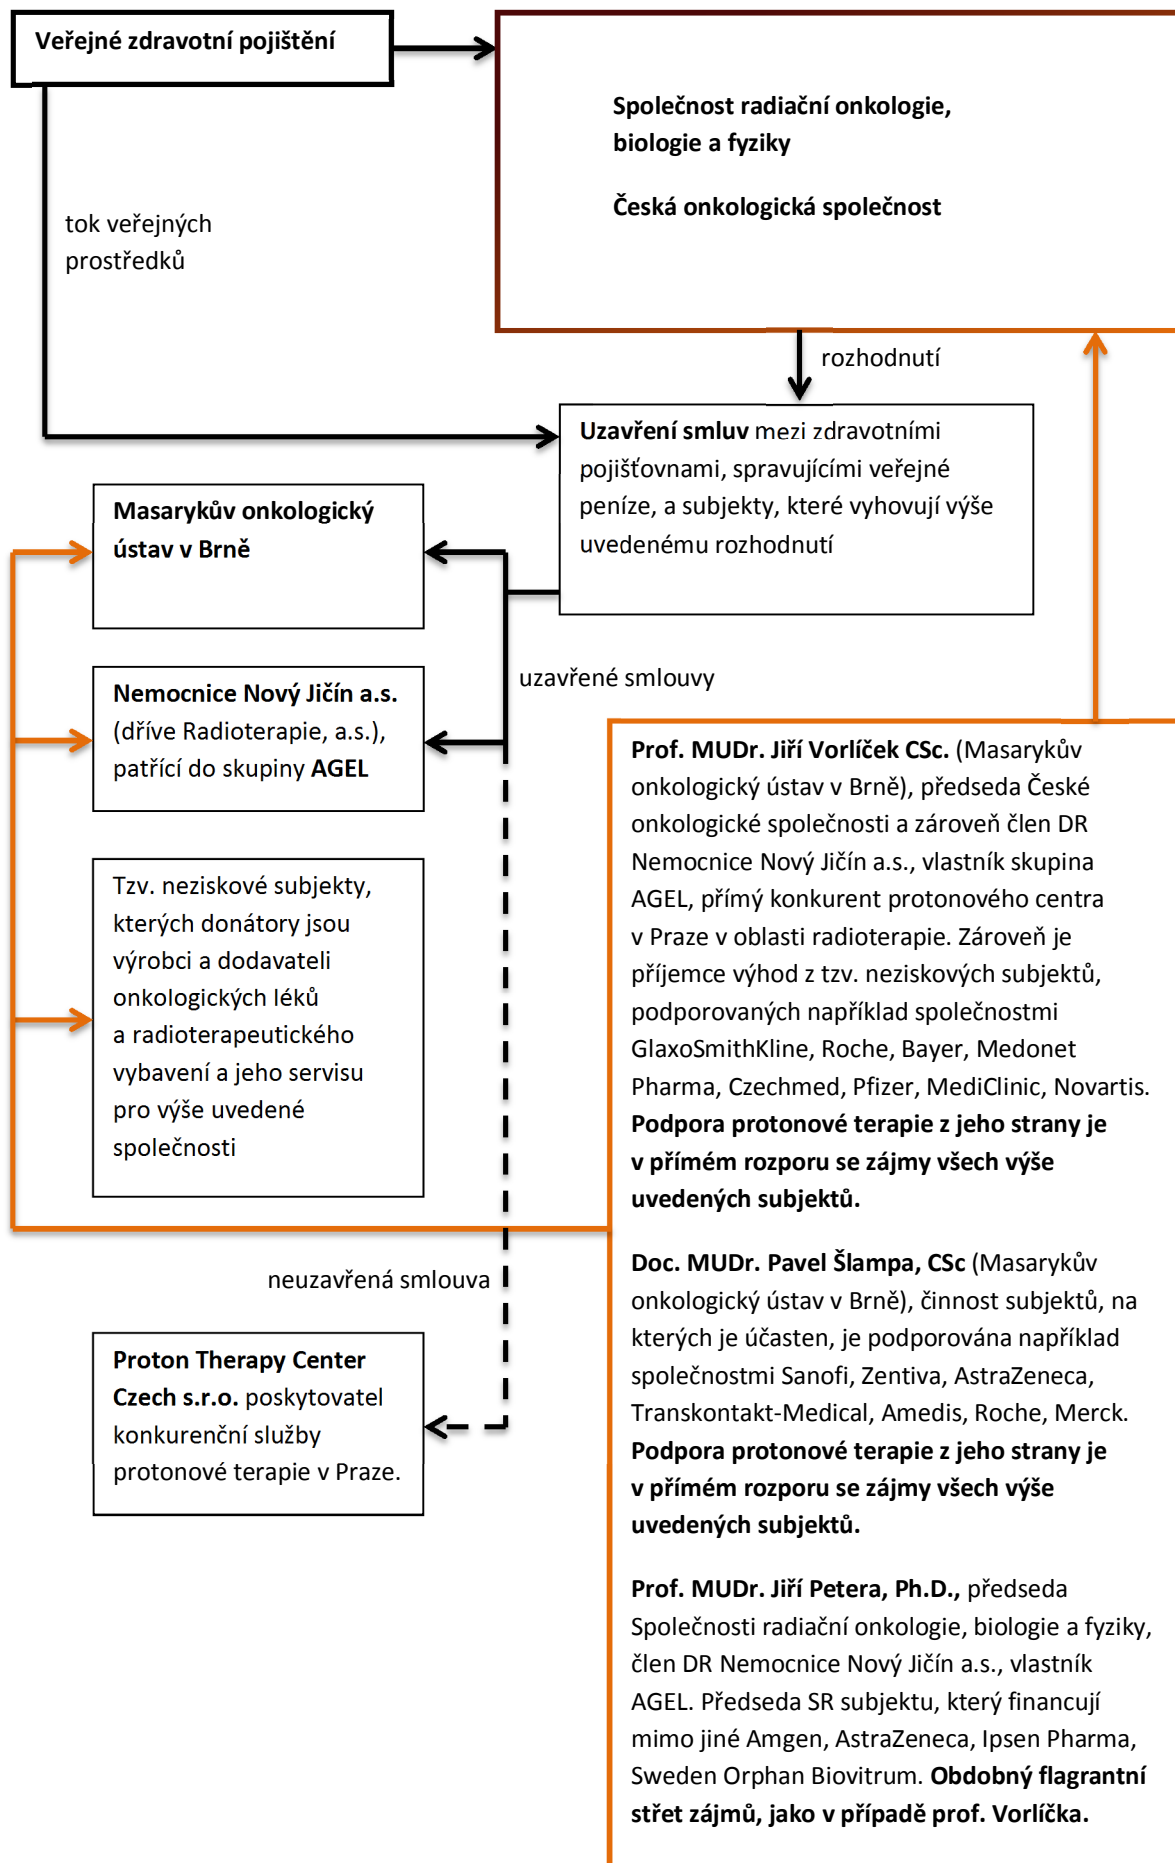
Veřejné zdravotní pojištění

Společnost radiační onkologie, biologie a fyziky

Česká onkologická společnost

tok veřejných prostředků

rozhodnutí

Uzavření smluv mezi zdravotními pojišťovnami, spravujícími veřejné peníze, a subjekty, které vyhovují výše uvedenému rozhodnutí

Masarykův onkologický ústav v Brně

Nemocnice Nový Jičín a.s. (dříve Radioterapie, a.s.), patřící do skupiny AGEL

uzavřené smlouvy

Tzv. neziskové subjekty, kterých donátory jsou výrobci a dodavateli onkologických léků a radioterapeutického vybavení a jeho servisu pro výše uvedené společnosti

Prof. MUDr. Jiří Vorlíček CSc. (Masarykův onkologický ústav v Brně), předseda České onkologické společnosti a zároveň člen DR Nemocnice Nový Jičín a.s., vlastník skupina AGEL, přímý konkurent protonového centra v Praze v oblasti radioterapie. Zároveň je příjemce výhod z tzv. neziskových subjektů, podporovaných například společnostmi GlaxoSmithKline, Roche, Bayer, Medonet Pharma, Czechmed, Pfizer, MediClinic, Novartis. Podpora protonové terapie z jeho strany je v přímém rozporu se zájmy všech výše uvedených subjektů.

neuzavřená smlouva

Doc. MUDr. Pavel Šlampa, CSc (Masarykův onkologický ústav v Brně), činnost subjektů, na kterých je účasten, je podporována například společnostmi Sanofi, Zentiva, AstraZeneca, Transkontakt-Medical, Amedis, Roche, Merck. Podpora protonové terapie z jeho strany je v přímém rozporu se zájmy všech výše uvedených subjektů.

Proton Therapy Center Czech s.r.o. poskytovatel konkurenční služby protonové terapie v Praze.

Prof. MUDr. Jiří Petera, Ph.D., předseda Společnosti radiační onkologie, biologie a fyziky, člen DR Nemocnice Nový Jičín a.s., vlastník AGEL. Předseda SR subjektu, který financují mimo jiné Amgen, AstraZeneca, Ipsen Pharma, Sweden Orphan Biovitrum. Obdobný flagrantní střet zájmů, jako v případě prof. Vorlíčka.